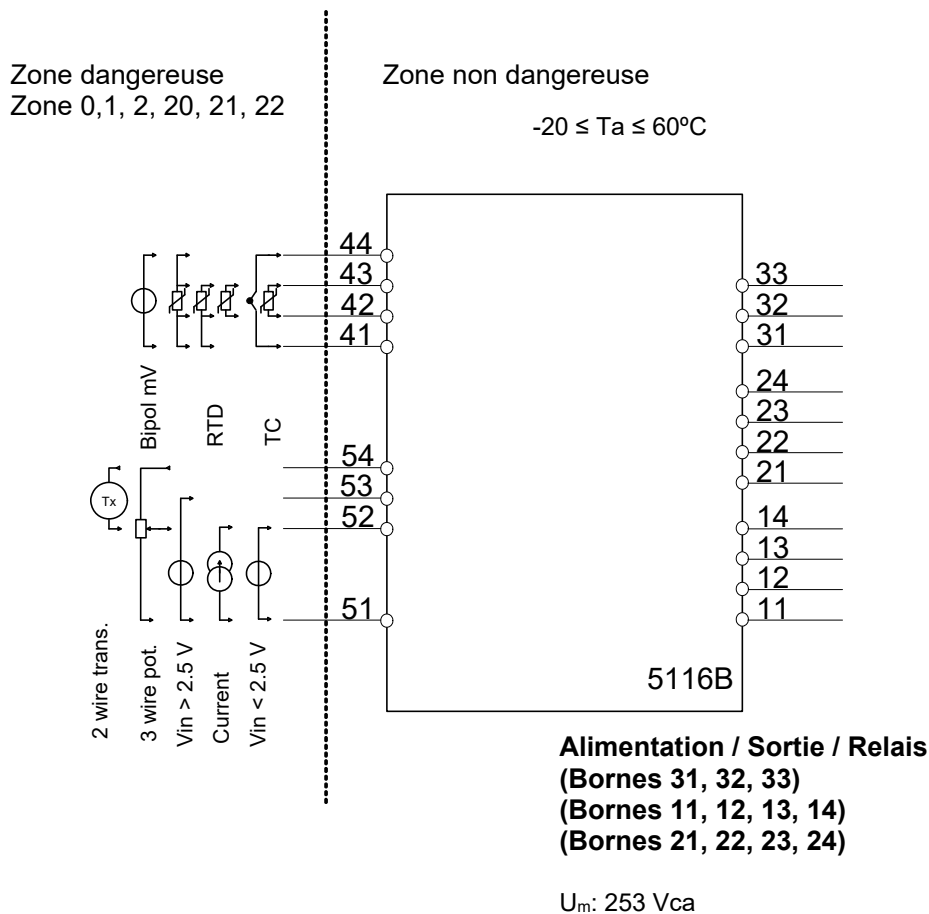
Zone dangereuse
Zone 0,1, 2, 20, 21, 22

Zone non dangereuse

-20 ≤ Ta ≤ 60ºC

44
43
42
41

33
32
31

24
23
22
21

Bipol mV
RTD
TC

54
53
52

Tx

14
13
12
11

51

2 wire trans.
3 wire pot.
Vin > 2.5 V
Current
Vin < 2.5 V

5116B

**Alimentation / Sortie / Relais**
**(Bornes 31, 32, 33)**
**(Bornes 11, 12, 13, 14)**
**(Bornes 21, 22, 23, 24)**

$U_m$: 253 Vca